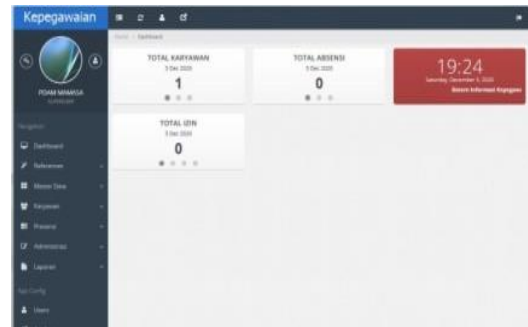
Kepegawaian

FDAM MAMASA

Home / Dashboard

TOTAL KARYAWAN
5 Dec 2020
1

TOTAL ABSENSI
5 Dec 2020
0

19:24
Saturday, December 5, 2020
Sistem Informasi Kepegawaian

TOTAL IZIN
5 Dec 2020
0

Navigation
Dashboard
Referensi
Master Data
Karyawan
Presensi
Administrasi
Laporan

App Config
Users